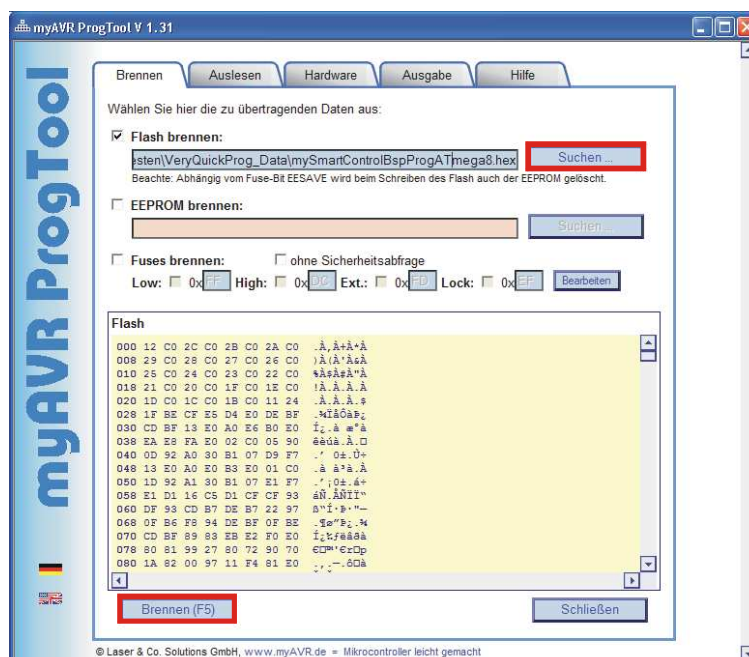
myAVR ProgTool V 1.31

myAVR ProgTool

Brennen | Auslesen | Hardware | Ausgabe | Hilfe

Wählen Sie hier die zu übertragenden Daten aus:

☑ Flash brennen:

esten\VeryQuickProg_Data\mySmartControlBspProgATmega8.hex

Suchen ...

Beachte: Abhängig vom Fuse-Bit EESAVE wird beim Schreiben des Flash auch der EEPROM gelöscht.

☐ EEPROM brennen:

Suchen ...

☐ Fuses brennen: ☐ ohne Sicherheitsabfrage

Low: ☐ 0x FF High: ☐ 0x DC Ext.: ☐ 0x FD Lock: ☐ 0x EF Bearbeiten

Flash

000 12 C0 2C C0 2B C0 2A C0 .À,À+À*À
008 29 C0 28 C0 27 C0 26 C0 )À(À'À&À
010 25 C0 24 C0 23 C0 22 C0 %À$À#À"À
018 21 C0 20 C0 1F C0 1E C0 !À.À.À.À
020 1D C0 1C C0 1B C0 11 24 .À.À.À.$
028 1F BE CF E5 D4 E0 DE BF .¾ÏåÔàÞ¿
030 CD BF 13 E0 A0 E6 B0 E0 Í¿.à æ°à
038 EA E8 FA E0 02 C0 05 90 êèúà.À.□
040 0D 92 A0 30 B1 07 D9 F7 .' 0±.Ù÷
048 13 E0 A0 E0 B3 E0 01 C0 .à à³à.À
050 1D 92 A1 30 B1 07 E1 F7 .'¡0±.á÷
058 E1 D1 16 C5 D1 CF CF 93 áÑ.ÅÑÏÏ"
060 DF 93 CD B7 DE B7 22 97 ß"Í·Þ·"—
068 0F B6 F8 94 DE BF 0F BE .¶ø"Þ¿.¾
070 CD BF 89 83 EB E2 F0 E0 Í¿‰ƒëâðà
078 80 81 99 27 80 72 90 70 €□™'€r□p
080 1A 82 00 97 11 F4 81 E0 .‚.—.ô.à

Brennen (F5)

Schließen

© Laser & Co. Solutions GmbH, www.myAVR.de = Mikrocontroller leicht gemacht